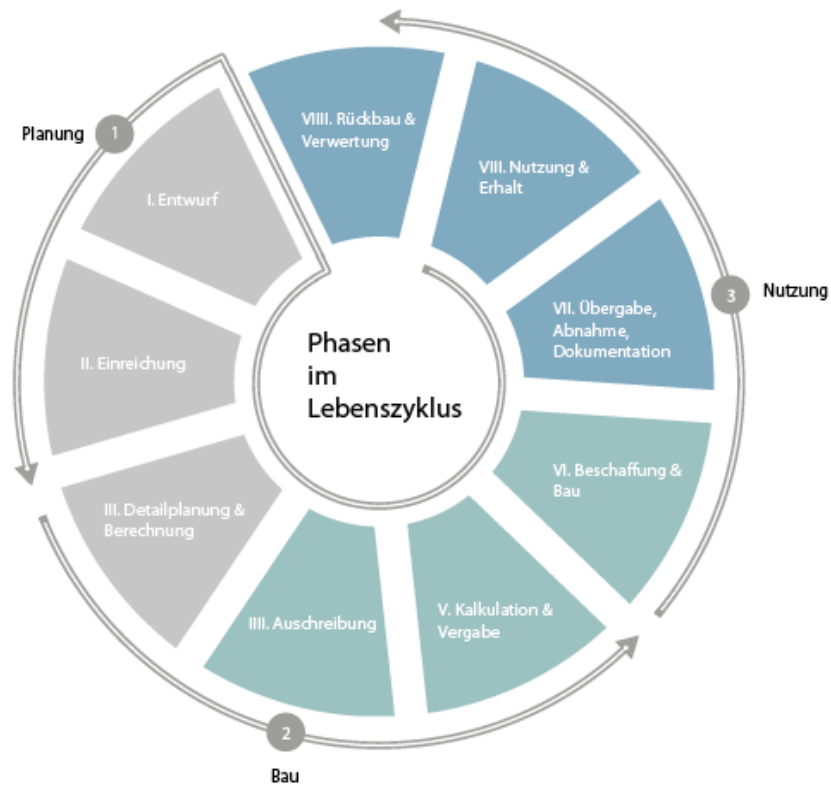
Planung

1

I. Entwurf

II. Einreichung

III. Detailplanung & Berechnung

IIII. Auschreibung

2

Bau

V. Kalkulation & Vergabe

VI. Beschaffung & Bau

VII. Übergabe, Abnahme, Dokumentation

3

Nutzung

VIII. Nutzung & Erhalt

VIIII. Rückbau & Verwertung

Phasen im Lebenszyklus